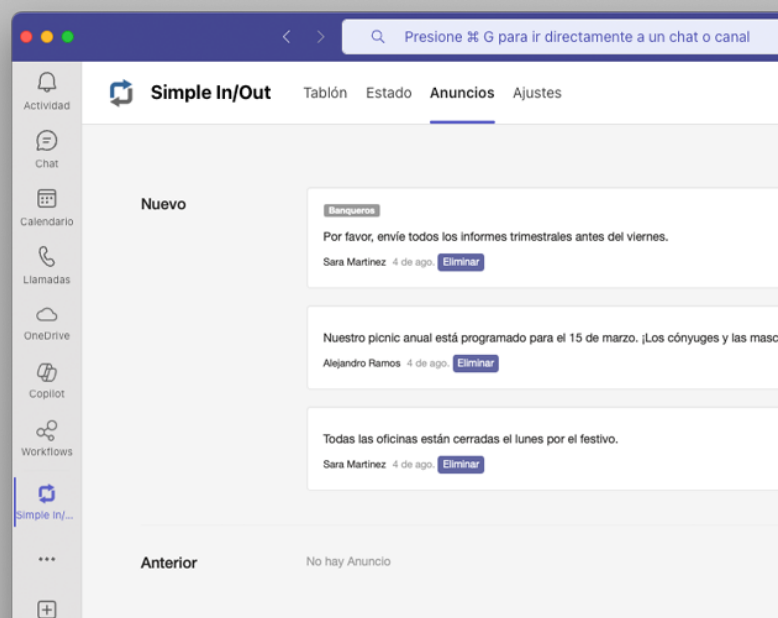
Presione ⌘ G para ir directamente a un chat o canal

Actividad
Chat
Calendario
Llamadas
OneDrive
Copilot
Workflows
Simple In/...
...

Simple In/Out
Tablón Estado Anuncios Ajustes

Nuevo

Banqueros
Por favor, envíe todos los informes trimestrales antes del viernes.
Sara Martinez 4 de ago. Eliminar

Nuestro picnic anual está programado para el 15 de marzo. ¡Los cónyuges y las masc
Alejandro Ramos 4 de ago. Eliminar

Todas las oficinas están cerradas el lunes por el festivo.
Sara Martinez 4 de ago. Eliminar

Anterior
No hay Anuncio